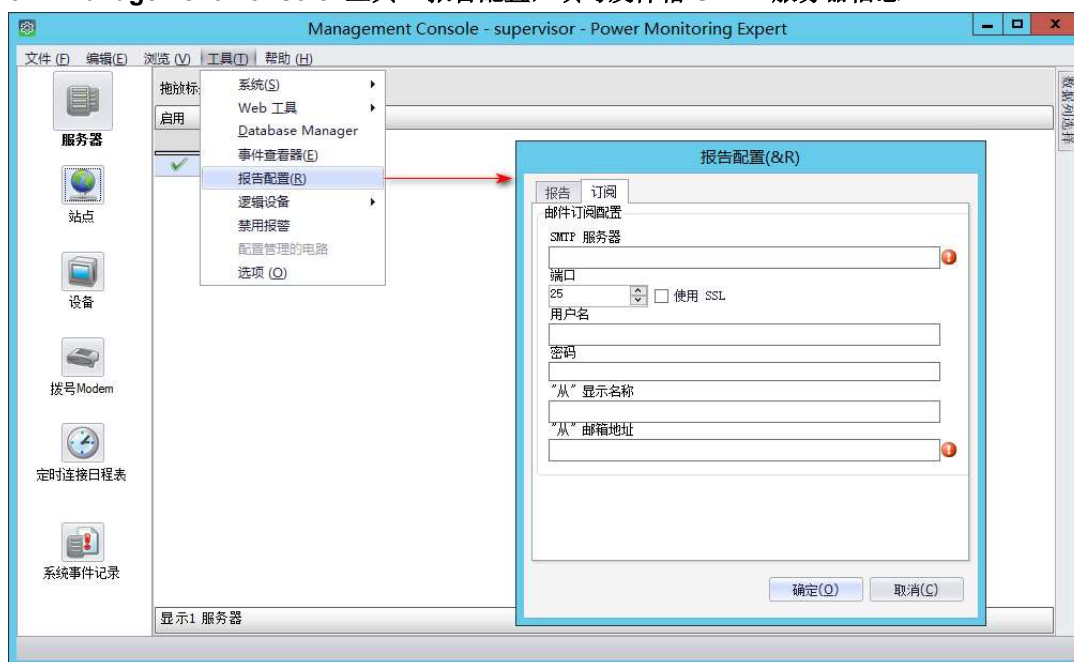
Management Console - supervisor - Power Monitoring Expert

文件 (F) 编辑(E) 浏览 (V) 工具(T) 帮助 (H)

服务器

站点

设备

拨号Modem

定时连接日程表

系统事件记录

拖放标

启用

系统(S)
Web 工具
Database Manager
事件查看器(E)
报告配置(R)
逻辑设备
禁用报警
配置管理的电路
选项 (O)

数据列选择

报告配置(&R)

报告 订阅

邮件订阅配置

SMTP 服务器

端口

25

使用 SSL

用户名

密码

"从"显示名称

"从"邮箱地址

确定(O) 取消(C)

显示1 服务器